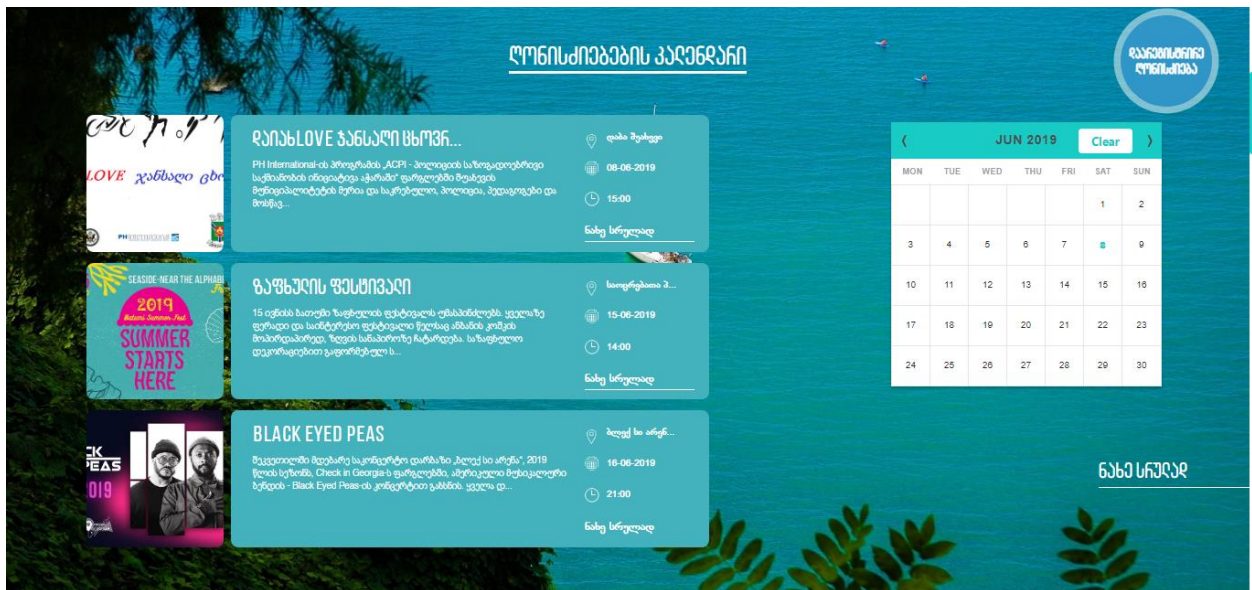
ღონისძიებების კალენდარი

დარეგისტრირე ღონისძიება

LOVE ჯანსაღი ცხ

PH

დაიახLOVE ჯანსაღი ცხოვრ...

PH International-ის პროგრამის „ACPI - პოლიციის საზოგადოებრივი საქმიანობის ინიციატივა აჭარაში" ფარგლებში შუახევის მუნიციპალიტეტის მერია და საკრებულო, პოლიცია, პედაგოგები და მოსწავ...

დაბა შუახევი

08-06-2019

15:00

ნახე სრულად

SEASIDE-NEAR THE ALPHABET

2019 Batumi Summer Fest

SUMMER STARTS HERE

ზაფხულის ფესტივალი

15 ივნისს ზაფხულის ფესტივალს ეზიარებით. ყველაზე ფერადი და საინტერესო ფესტივალი წელსაც ანბანის კოშკის მოპირდაპირედ, ზღვის სანაპიროზე ჩატარდება. საზაფხულო დეკორაციებით გაფორმებულ ს...

სიოფრბიოთი პ...

15-06-2019

14:00

ნახე სრულად

CK PEAS 2019

BLACK EYED PEAS

შავიზღვისპირა მეტ საკონცერტო დარბაზი „ბლექ სი არენა", 2019 წლის სეზონს, Check in Georgia-ს ფარგლებში, ამერიკული მუსიკალური ჯგუფით - Black Eyed Peas-ის კონცერტით გახსნის. ყველა დ...

ბლექ სი არენ...

16-06-2019

21:00

ნახე სრულად

‹ JUN 2019 Clear ›

| MON | TUE | WED | THU | FRI | SAT | SUN |
|---|---|---|---|---|---|---|
| | | | | | 1 | 2 |
| 3 | 4 | 5 | 6 | 7 | 8 | 9 |
| 10 | 11 | 12 | 13 | 14 | 15 | 16 |
| 17 | 18 | 19 | 20 | 21 | 22 | 23 |
| 24 | 25 | 26 | 27 | 28 | 29 | 30 |

ნახე სრულად